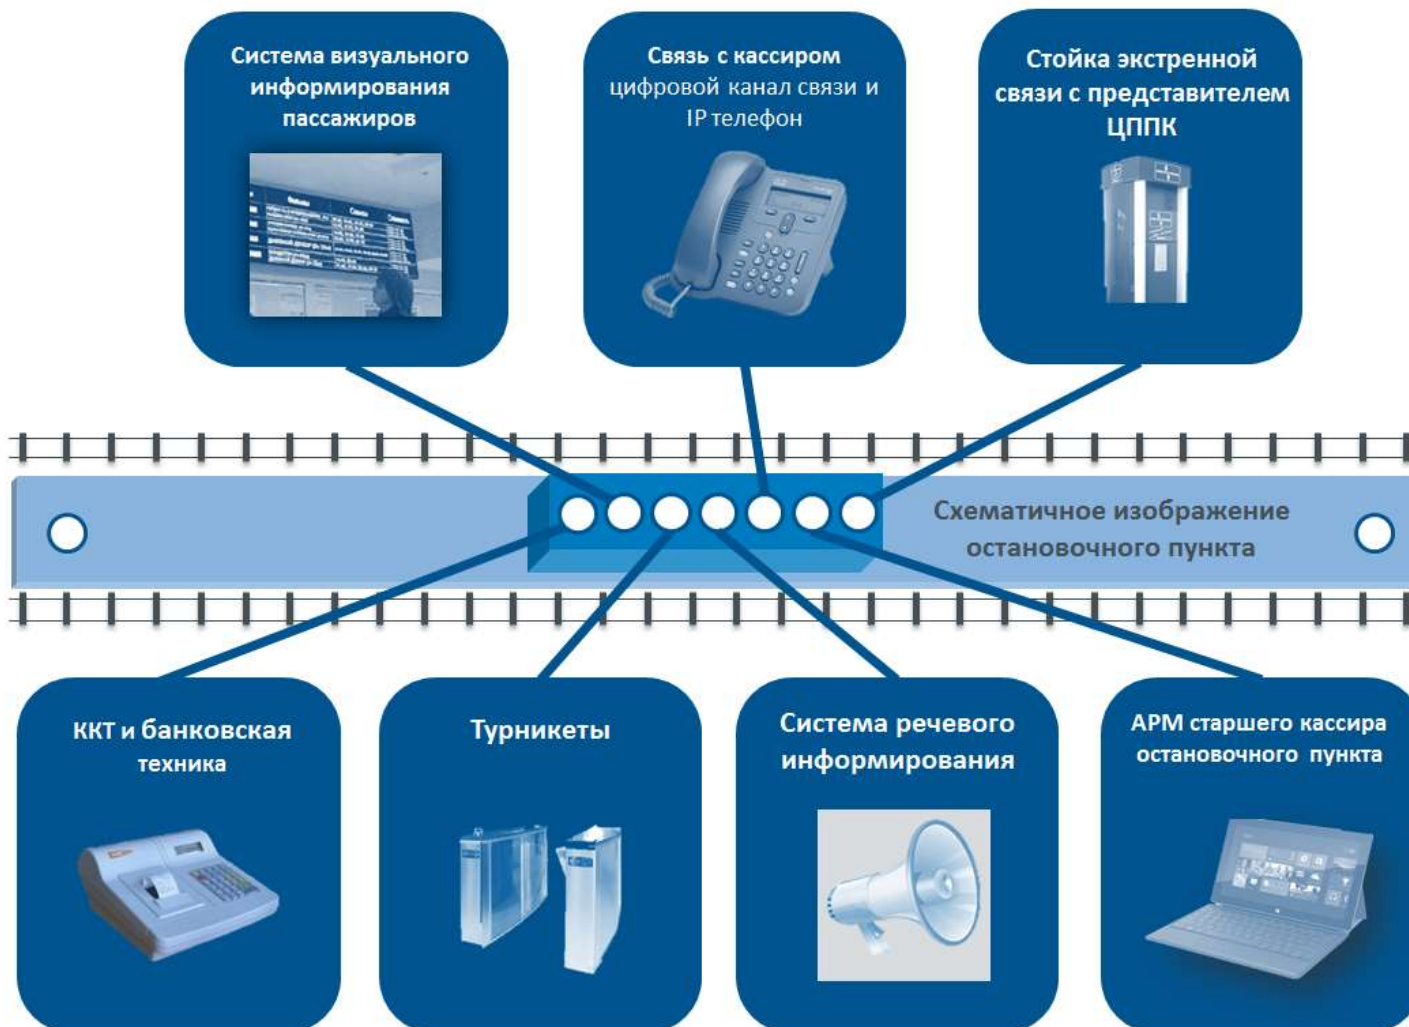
Система визуального информирования пассажиров

Связь с кассиром
цифровой канал связи и IP телефон

Стойка экстренной связи с представителем ЦППК

Схематичное изображение остановочного пункта

ККТ и банковская техника

Турникеты

Система речевого информирования

АРМ старшего кассира остановочного пункта